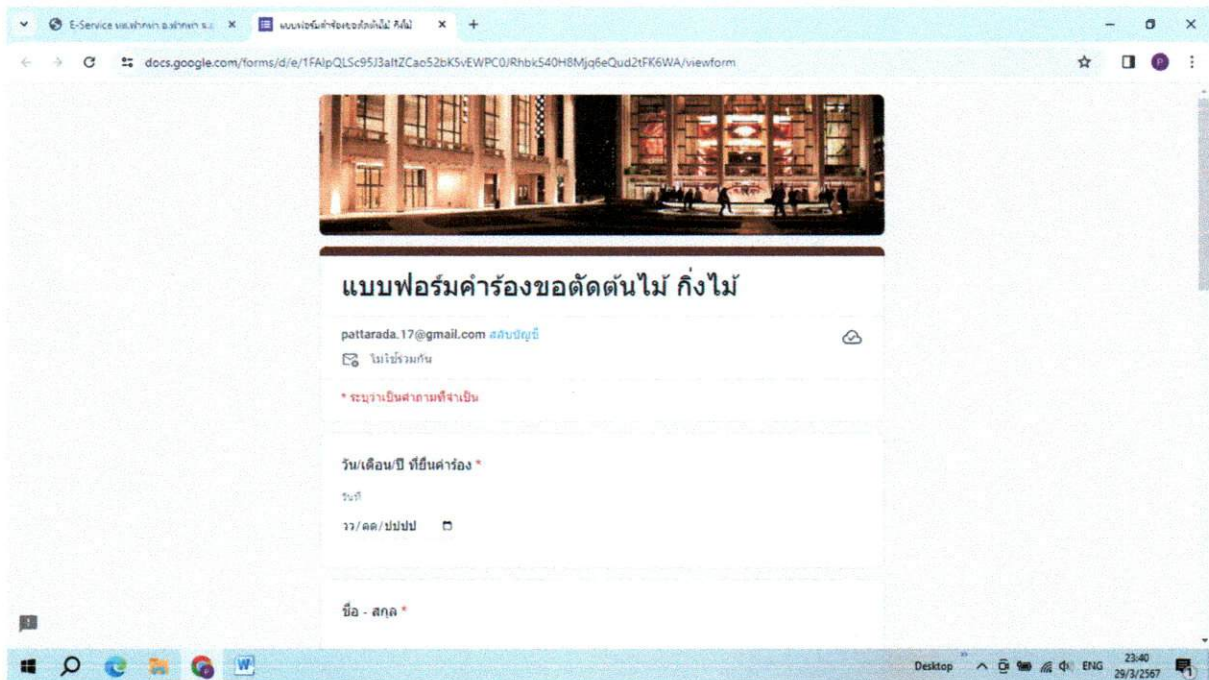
E-Service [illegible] ×
แบบฟอร์มคำร้องขอตัดต้นไม้ กิ่งไม้ ×
+

docs.google.com/forms/d/e/1FAIpQLSc95J3altZCao52bK5vEWPC0JRhbk540H8Mjq6eQud2tFK6WA/viewform

แบบฟอร์มคำร้องขอตัดต้นไม้ กิ่งไม้

pattarada.17@gmail.com สลับบัญชี
ไม่ใช้ร่วมกัน

* ระบุว่าเป็นคำถามที่จำเป็น

วัน/เดือน/ปี ที่ยื่นคำร้อง *
วันที่
วว/ดด/ปปปป

ชื่อ - สกุล *

Desktop ENG 23:40 29/3/2567